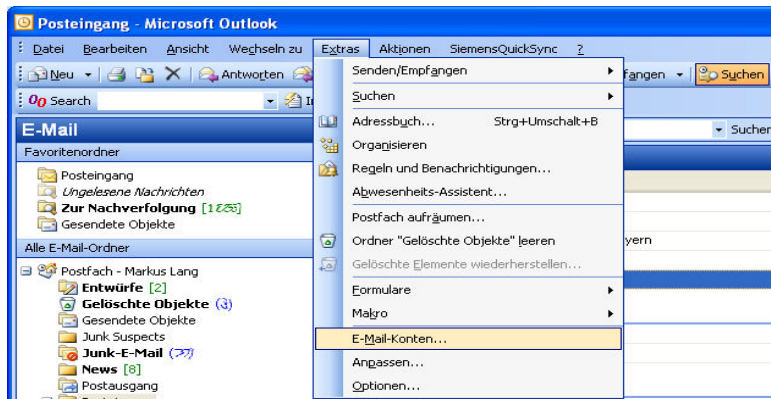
Posteingang - Microsoft Outlook

Datei Bearbeiten Ansicht Wechseln zu Extras Aktionen SiemensQuickSync ?

Neu Antworten

00 Search

E-Mail

Favoritenordner

Posteingang
Ungelesene Nachrichten
Zur Nachverfolgung [1833]
Gesendete Objekte

Alle E-Mail-Ordner

Postfach - Markus Lang
Entwürfe [2]
Gelöschte Objekte (3)
Gesendete Objekte
Junk Suspects
Junk-E-Mail (77)
News [8]
Postausgang

Senden/Empfangen
Suchen
Adressbuch... Strg+Umschalt+B
Organisieren
Regeln und Benachrichtigungen...
Abwesenheits-Assistent...
Postfach aufräumen...
Ordner "Gelöschte Objekte" leeren
Gelöschte Elemente wiederherstellen...
Formulare
Makro
E-Mail-Konten...
Anpassen...
Optionen...

fangen Suchen

Suchen

yern